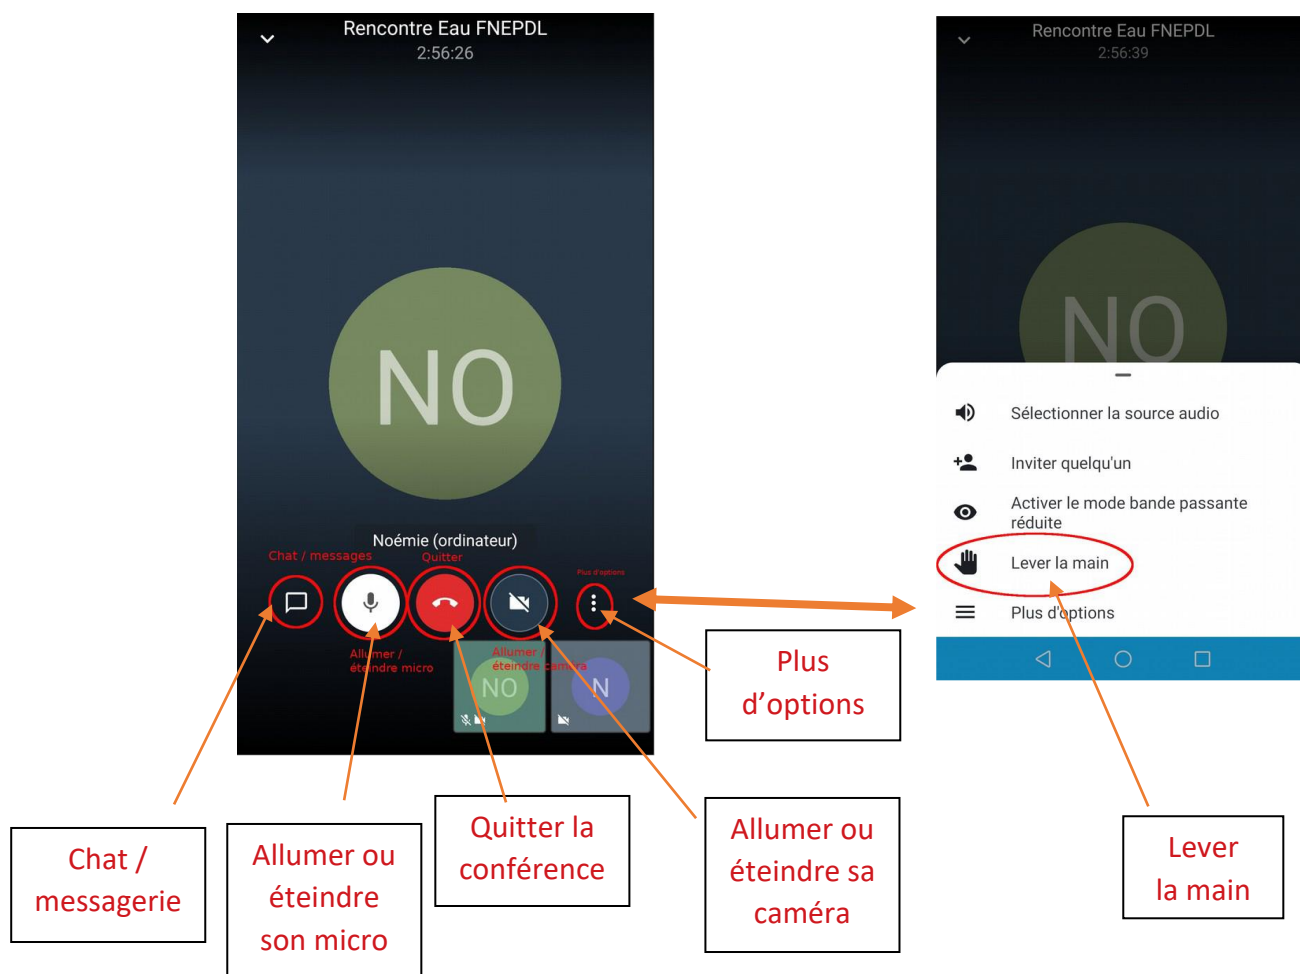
Rencontre Eau FNEPDL
2:56:26

NO

Noémie (ordinateur)

Chat / messages
Quitter
Plus d'options

Allumer / éteindre micro
Allumer / éteindre caméra

NO
N

Rencontre Eau FNEPDL
2:56:39

NO

Sélectionner la source audio
Inviter quelqu'un
Activer le mode bande passante réduite
Lever la main
Plus d'options

Plus d'options

Chat / messagerie

Allumer ou éteindre son micro

Quitter la conférence

Allumer ou éteindre sa caméra

Lever la main